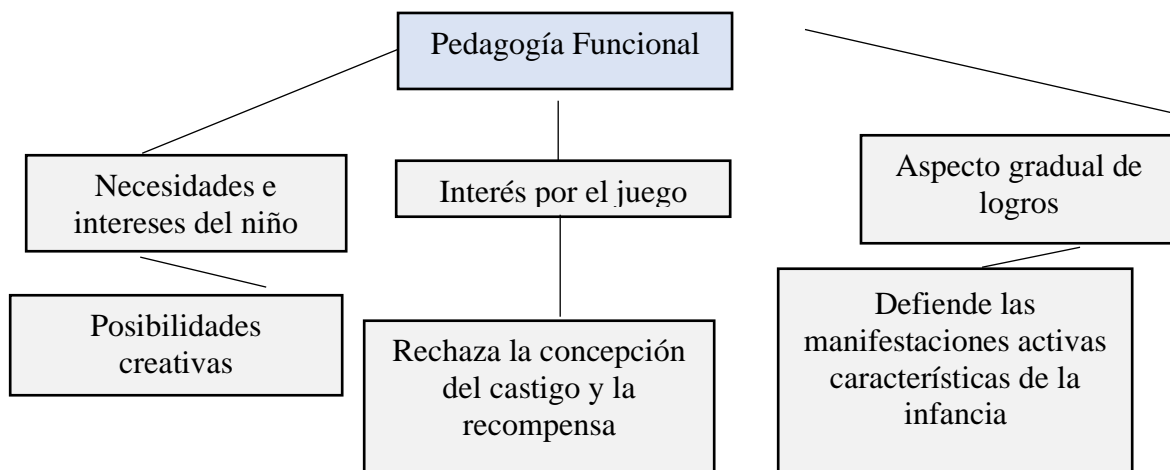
Pedagogía Funcional

Necesidades e intereses del niño

Interés por el juego

Aspecto gradual de logros

Posibilidades creativas

Rechaza la concepción del castigo y la recompensa

Defiende las manifestaciones activas características de la infancia